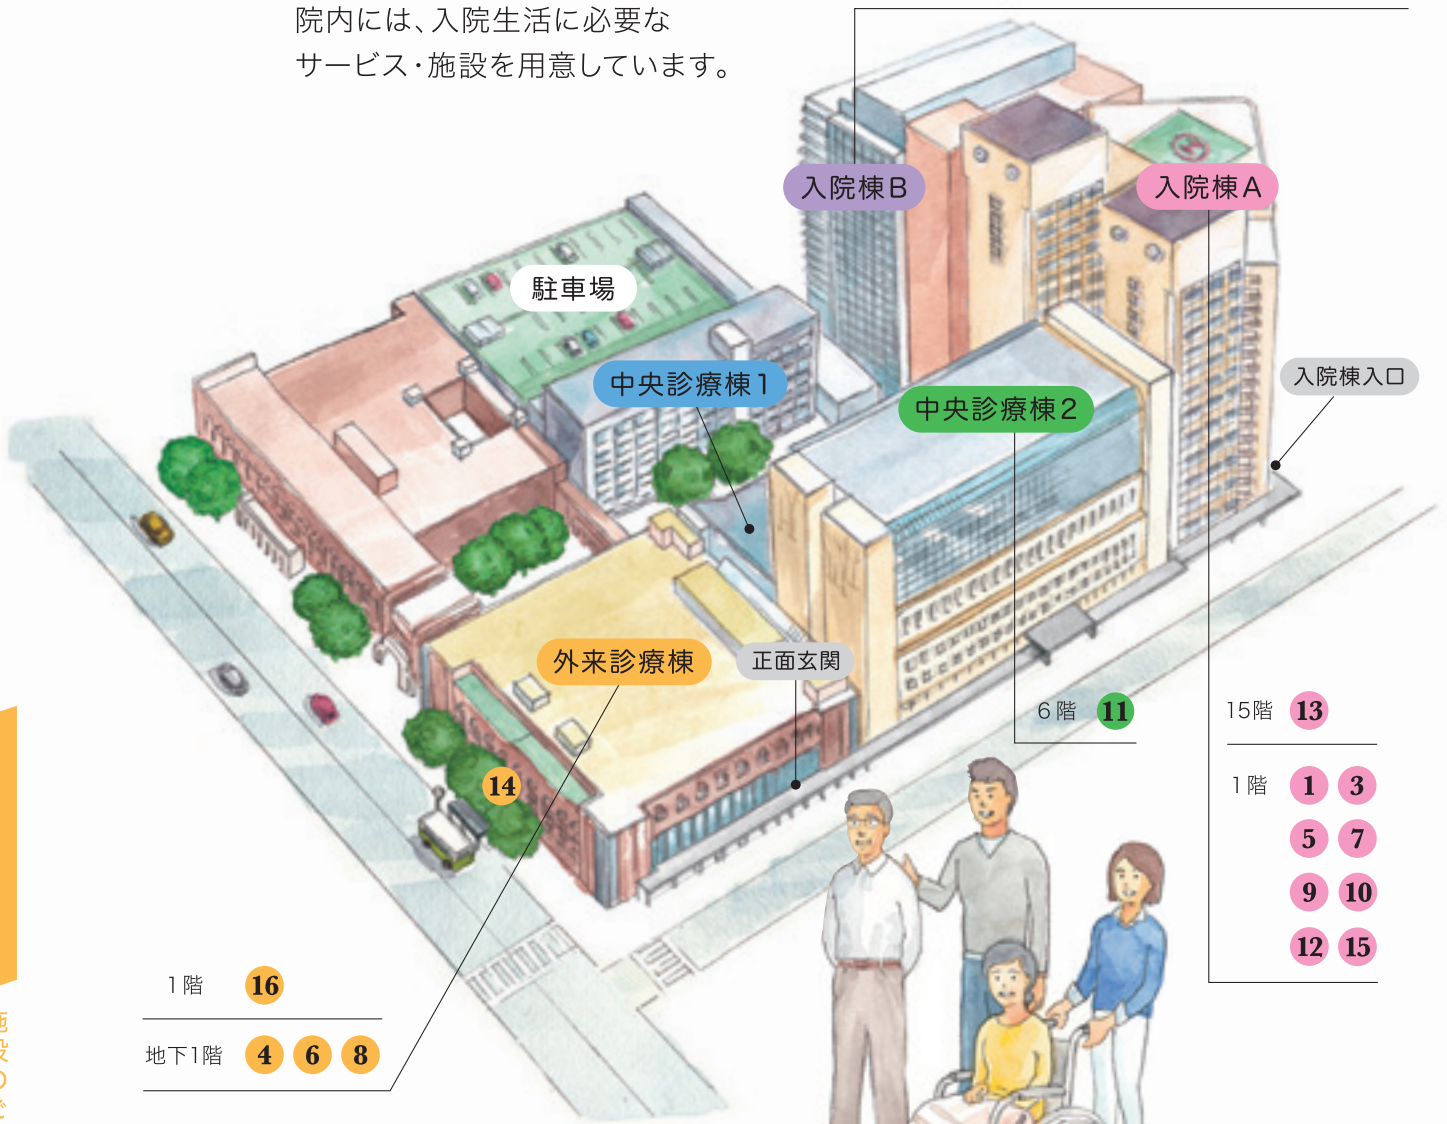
院内には、入院生活に必要なサービス・施設を用意しています。

入院棟B

入院棟A

駐車場

中央診療棟1

中央診療棟2

入院棟入口

外来診療棟

正面玄関

14

6階 11

15階 13

1階 1 3
5 7
9 10
12 15

1階 16

地下1階 4 6 8

施設の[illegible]